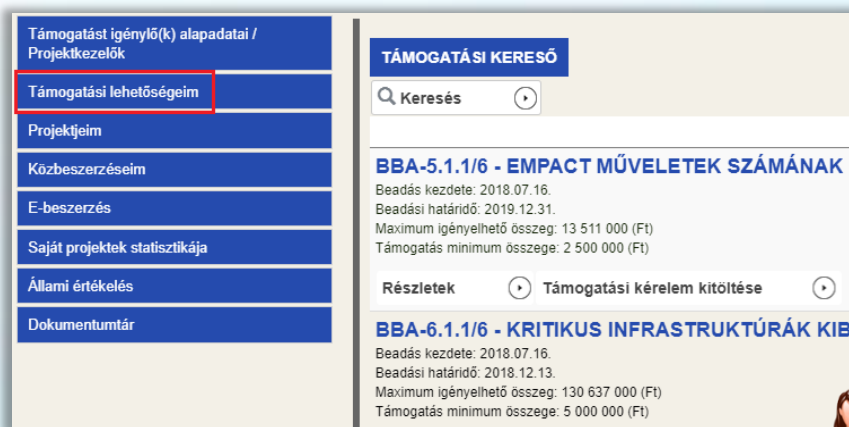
Támogatást igénylő(k) alapadatai / Projektkezelők

Támogatási lehetőségeim

Projektjeim

Közbeszerzéseim

E-beszerzés

Saját projektek statisztikája

Állami értékelés

Dokumentumtár

TÁMOGATÁSI KERESŐ

Keresés

BBA-5.1.1/6 - EMPACT MŰVELETEK SZÁMÁNAK

Beadás kezdete: 2018.07.16.
Beadási határidő: 2019.12.31.
Maximum igényelhető összeg: 13 511 000 (Ft)
Támogatás minimum összege: 2 500 000 (Ft)

Részletek

Támogatási kérelem kitöltése

BBA-6.1.1/6 - KRITIKUS INFRASTRUKTÚRÁK KIB

Beadás kezdete: 2018.07.16.
Beadási határidő: 2018.12.13.
Maximum igényelhető összeg: 130 637 000 (Ft)
Támogatás minimum összege: 5 000 000 (Ft)